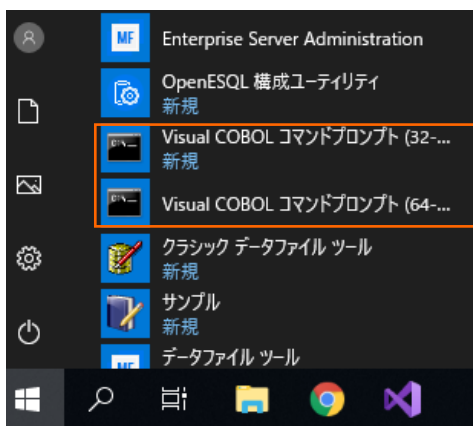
MF Enterprise Server Administration

OpenESQL 構成ユーティリティ
新規

Visual COBOL コマンドプロンプト (32-...
新規

Visual COBOL コマンドプロンプト (64-...

クラシック データファイル ツール
新規

サンプル
新規

MF データファイル ツール